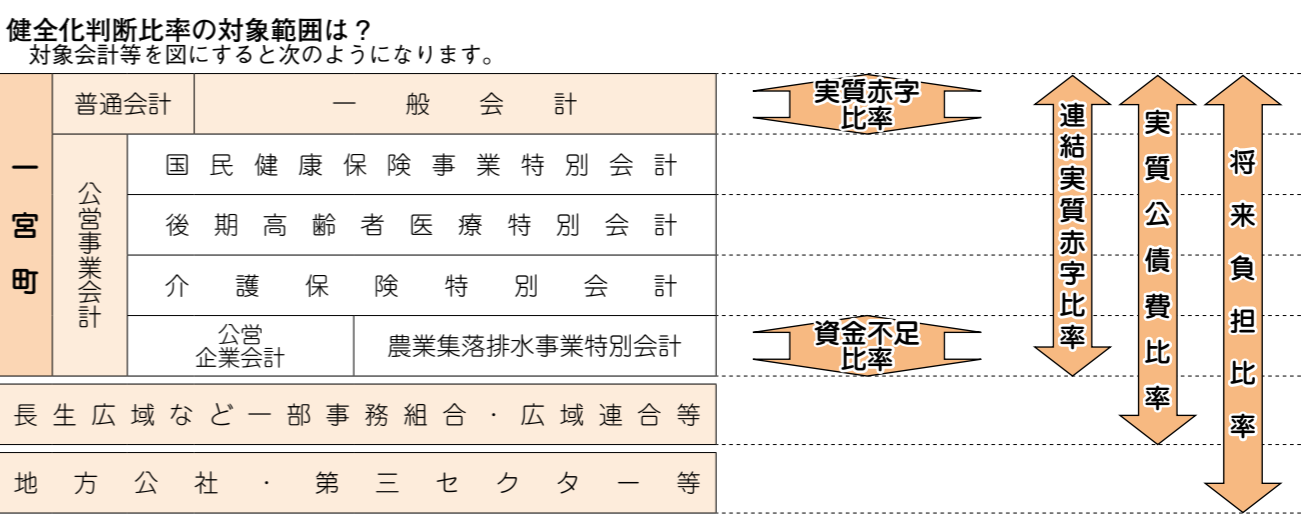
健全化判断比率の対象範囲は？
対象会計等を図にすると次のようになります。

| 一宮町 | 普通会計 | 一般会計 |
|---|---|---|
| | 公営事業会計 | 国民健康保険事業特別会計 |
| | | 後期高齢者医療特別会計 |
| | | 介護保険特別会計 |
| | 公営企業会計 | 農業集落排水事業特別会計 |

長生広域など一部事務組合・広域連合等

地方公社・第三セクター等

実質赤字比率

資金不足比率

連結実質赤字比率

実質公債費比率

将来負担比率